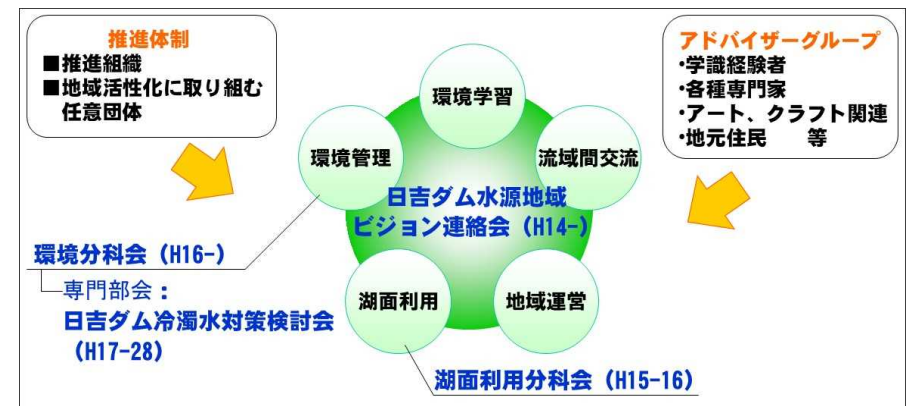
推進体制
■推進組織
■地域活性化に取り組む任意団体

アドバイザーグループ
・学識経験者
・各種専門家
・アート、クラフト関連
・地元住民　等

環境学習

環境管理

流域間交流

日吉ダム水源地域ビジョン連絡会（H14-）

湖面利用

地域運営

環境分科会（H16-）
専門部会：
日吉ダム冷濁水対策検討会（H17-28）

湖面利用分科会（H15-16）